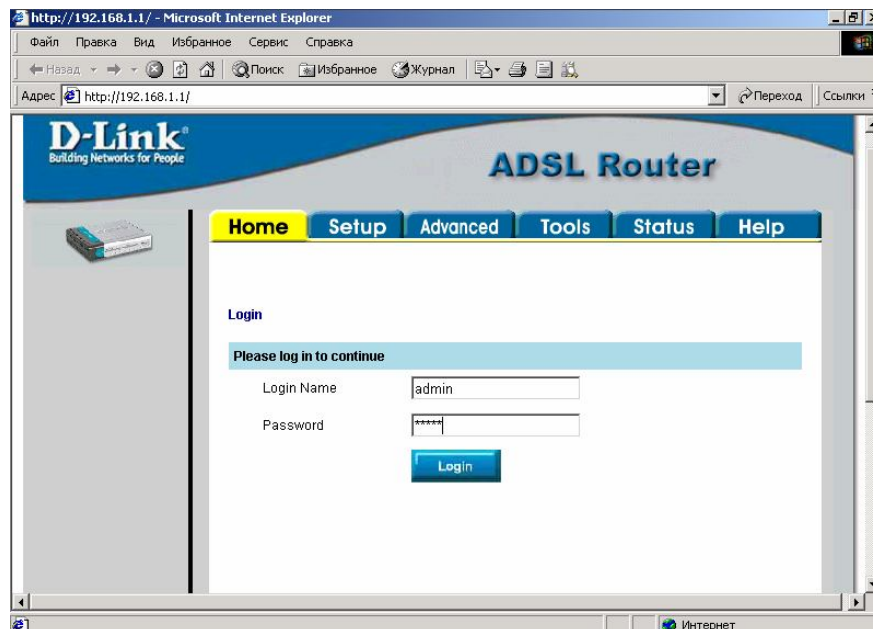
http://192.168.1.1/ - Microsoft Internet Explorer

Файл Правка Вид Избранное Сервис Справка

Назад Поиск Избранное Журнал

Адрес http://192.168.1.1/ Переход Ссылки

D-Link
Building Networks for People

ADSL Router

Home Setup Advanced Tools Status Help

Login

Please log in to continue

Login Name admin

Password *****

Login

Интернет